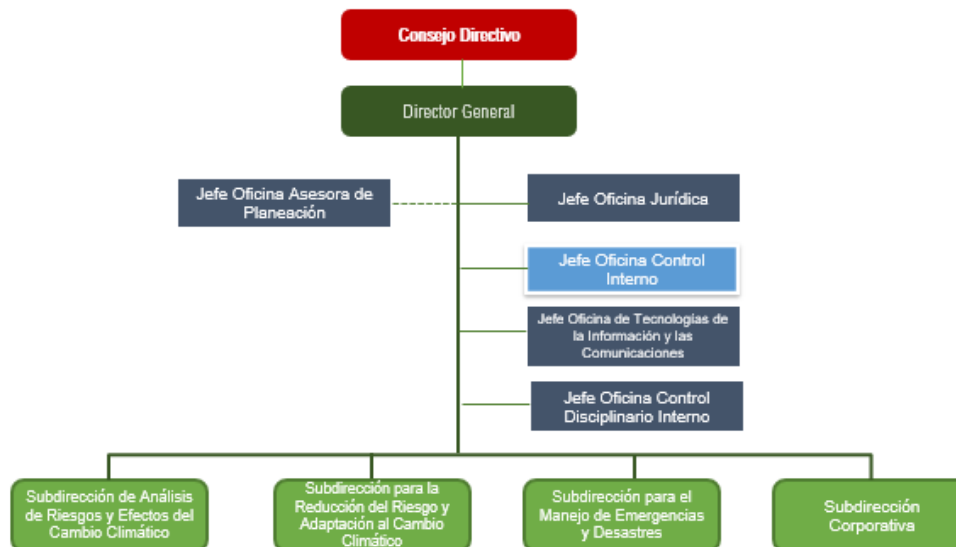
Consejo Directivo

Director General

Jefe Oficina Asesora de Planeación

Jefe Oficina Jurídica

Jefe Oficina Control Interno

Jefe Oficina de Tecnologías de la Información y las Comunicaciones

Jefe Oficina Control Disciplinario Interno

Subdirección de Análisis de Riesgos y Efectos del Cambio Climático

Subdirección para la Reducción del Riesgo y Adaptación al Cambio Climático

Subdirección para el Manejo de Emergencias y Desastres

Subdirección Corporativa